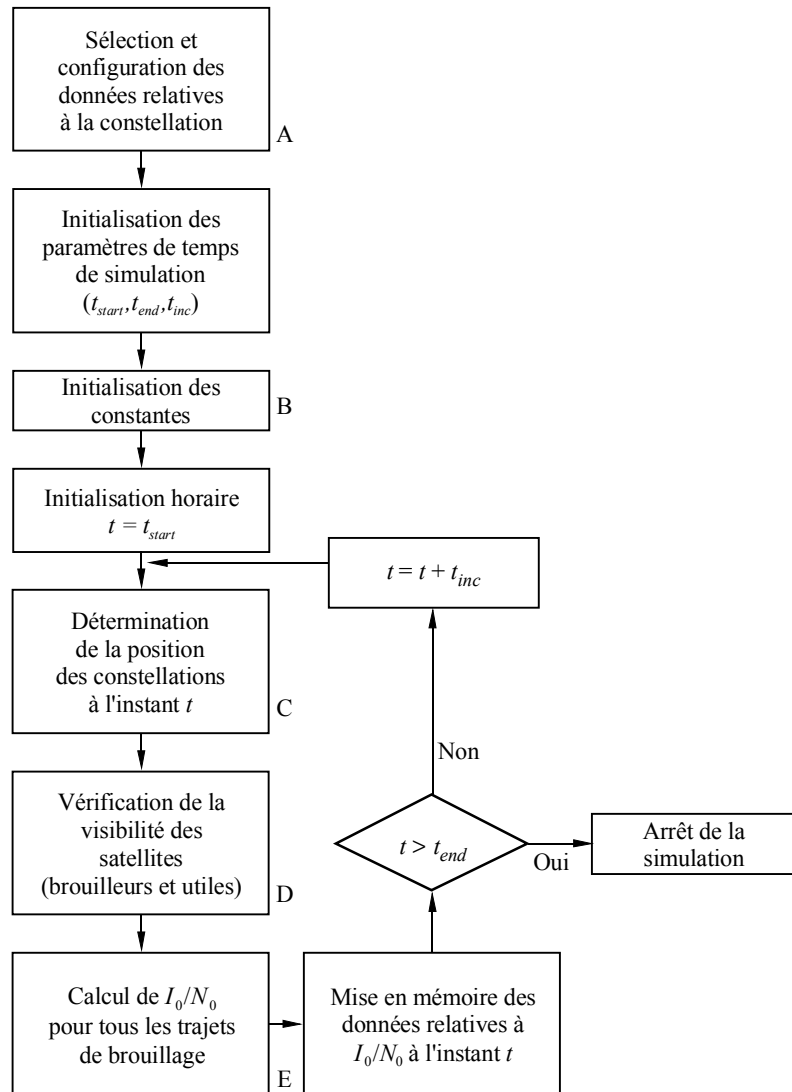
Sélection et configuration des données relatives à la constellation

A

Initialisation des paramètres de temps de simulation ($t_{start}$,$t_{end}$,$t_{inc}$)

Initialisation des constantes

B

Initialisation horaire $t = t_{start}$

$t = t + t_{inc}$

Détermination de la position des constellations à l'instant $t$

C

Non

Vérification de la visibilité des satellites (brouilleurs et utiles)

D

$t > t_{end}$

Oui

Arrêt de la simulation

Calcul de $I_0/N_0$ pour tous les trajets de brouillage

E

Mise en mémoire des données relatives à $I_0/N_0$ à l'instant $t$